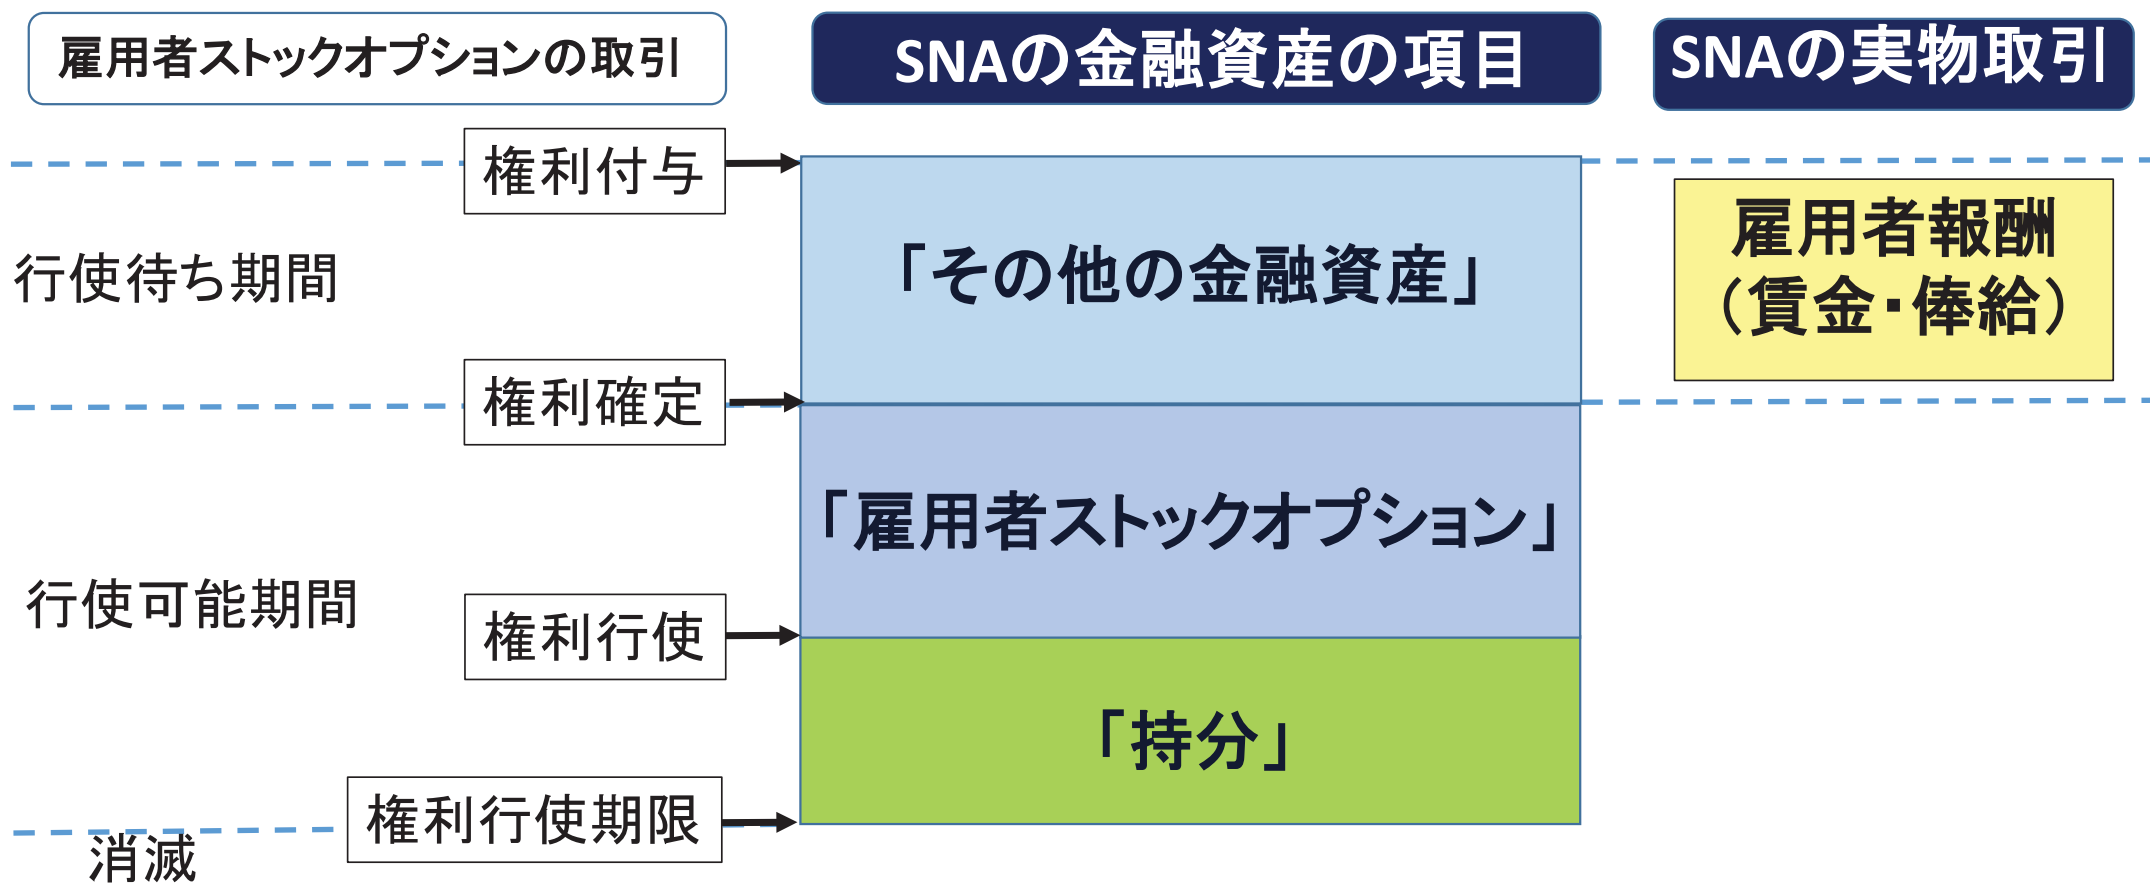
雇用者ストックオプションの取引

SNAの金融資産の項目

SNAの実物取引

権利付与

行使待ち期間

「その他の金融資産」

雇用者報酬（賃金・俸給）

権利確定

「雇用者ストックオプション」

行使可能期間

権利行使

「持分」

権利行使期限

消滅